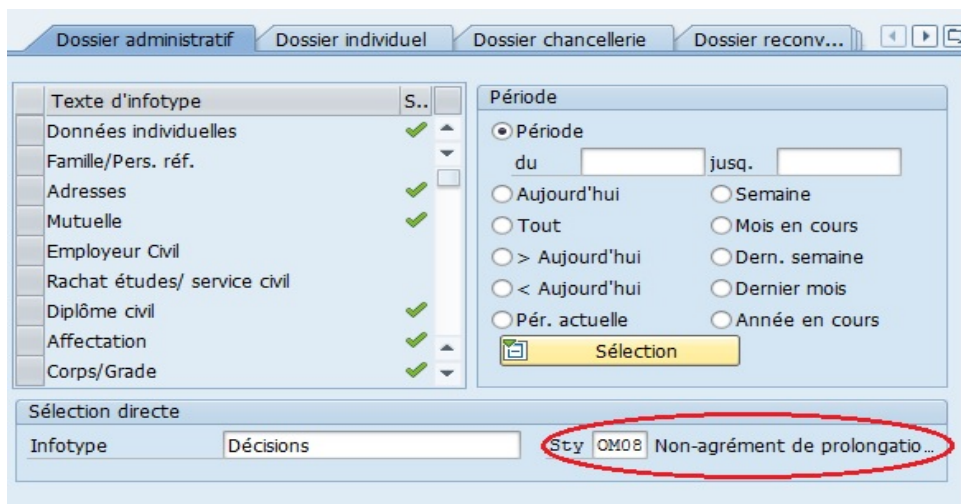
Dossier administratif | Dossier individuel | Dossier chancellerie | Dossier reconv...

| Texte d'infotype | S.. |
|---|---|
| Données individuelles | ✔ |
| Famille/Pers. réf. | |
| Adresses | ✔ |
| Mutuelle | ✔ |
| Employeur Civil | |
| Rachat études/ service civil | |
| Diplôme civil | ✔ |
| Affectation | ✔ |
| Corps/Grade | ✔ |

Période

Période

du jusq.

Aujourd'hui
Semaine
Tout
Mois en cours
> Aujourd'hui
Dern. semaine
< Aujourd'hui
Dernier mois
Pér. actuelle
Année en cours

Sélection

Sélection directe

Infotype Décisions

Sty OM08 Non-agrément de prolongatio...